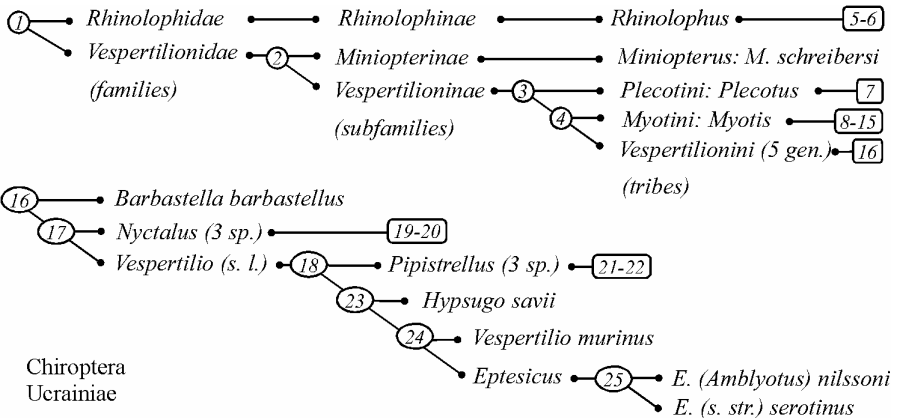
1 Rhinolophidae Rhinolophinae Rhinolophus 5-6
Vespertilionidae 2 Miniopterinae Miniopterus: M. schreibersi
(families) Vespertilioninae 3 Plecotini: Plecotus 7
(subfamilies) 4 Myotini: Myotis 8-15
Vespertilionini (5 gen.) 16
(tribes)

16 Barbastella barbastellus
17 Nyctalus (3 sp.) 19-20
Vespertilio (s. l.) 18 Pipistrellus (3 sp.) 21-22
23 Hypsugo savii
24 Vespertilio murinus
Eptesicus 25 E. (Amblyotus) nilssoni
E. (s. str.) serotinus

Chiroptera
Ucrainiae